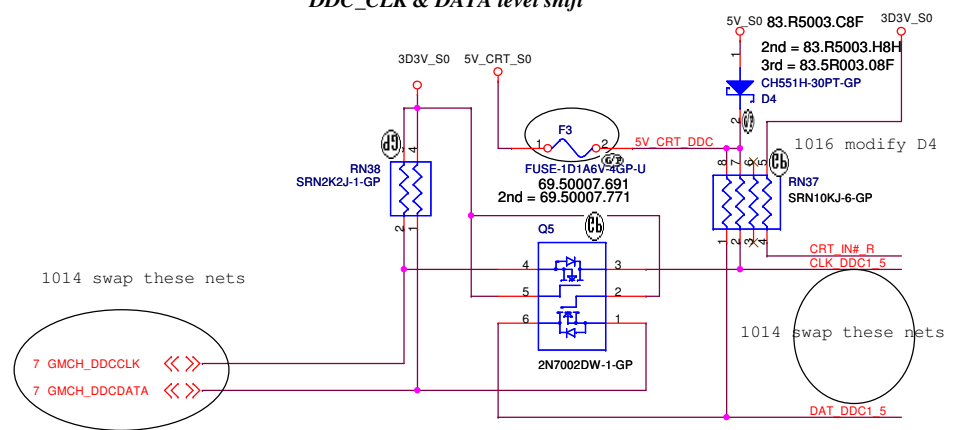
DDC_CLK & DATA level shift

5V_S0 83.R5003.C8F
3D3V_S0
2nd = 83.R5003.H8H
3rd = 83.5R003.08F
CH551H-30PT-GP
D4
3D3V_S0 5V_CRT_S0
F3
1 2
5V_CRT_DDC
1016 modify D4
RN38
SRN2K2J-1-GP
FUSE-1D1A6V-4GP-U
69.50007.691
2nd = 69.50007.771
RN37
SRN10KJ-6-GP
Q5
CRT_IN#_R
4 3
CLK_DDC1_5
1014 swap these nets
5 2
6 1
1014 swap these nets
2N7002DW-1-GP
7 GMCH_DDCCLK
7 GMCH_DDCDATA
DAT_DDC1_5